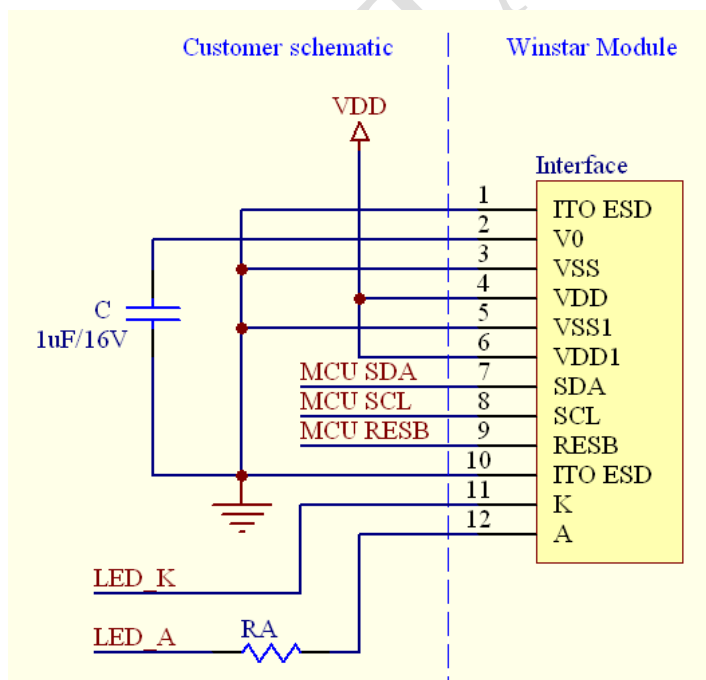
Customer schematic

Winstar Module

VDD

Interface

| | |
|---|---|
| 1 | ITO ESD |
| 2 | V0 |
| 3 | VSS |
| 4 | VDD |
| 5 | VSS1 |
| 6 | VDD1 |
| 7 | SDA |
| 8 | SCL |
| 9 | RESB |
| 10 | ITO ESD |
| 11 | K |
| 12 | A |

C
1uF/16V

MCU SDA
MCU SCL
MCU RESB

LED_K

LED_A

RA